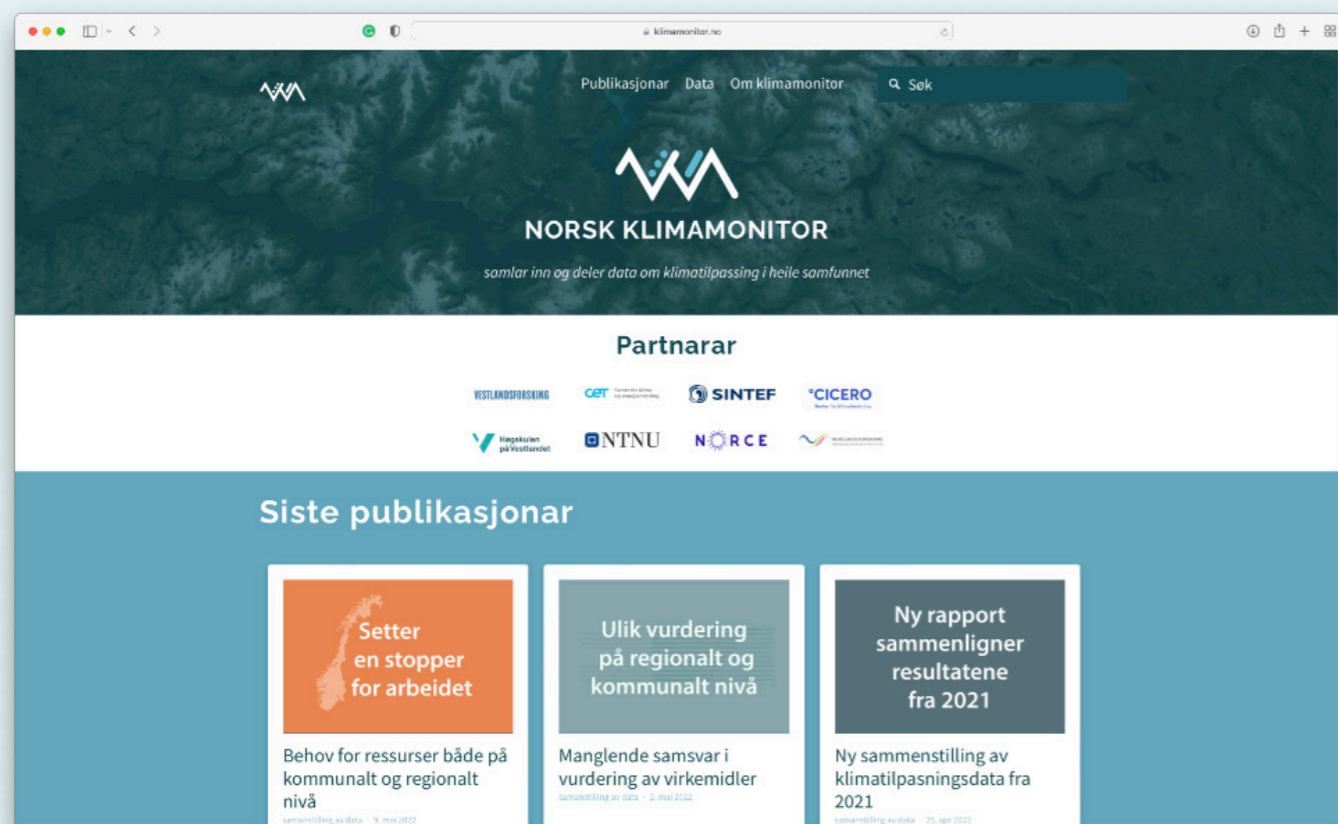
klimamonitor.no

Publikasjonar Data Om klimamonitor

Søk

NORSK KLIMAMONITOR

samlar inn og deler data om klimatilpassing i heile samfunnet

Partnarar

VESTLANDSFORSKING CET SINTEF CICERO

Høgskulen på Vestlandet NTNU NORCE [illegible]

Siste publikasjonar

Setter en stopper for arbeidet

Behov for ressurser både på kommunalt og regionalt nivå

sammenstilling av data · 9. mai 2022

Ulik vurdering på regionalt og kommunalt nivå

Manglende samsvar i vurdering av virkemidler

sammenstilling av data · 2. mai 2022

Ny rapport sammenligner resultatene fra 2021

Ny sammenstilling av klimatilpasningsdata fra 2021

sammenstilling av data · 25. apr 2022